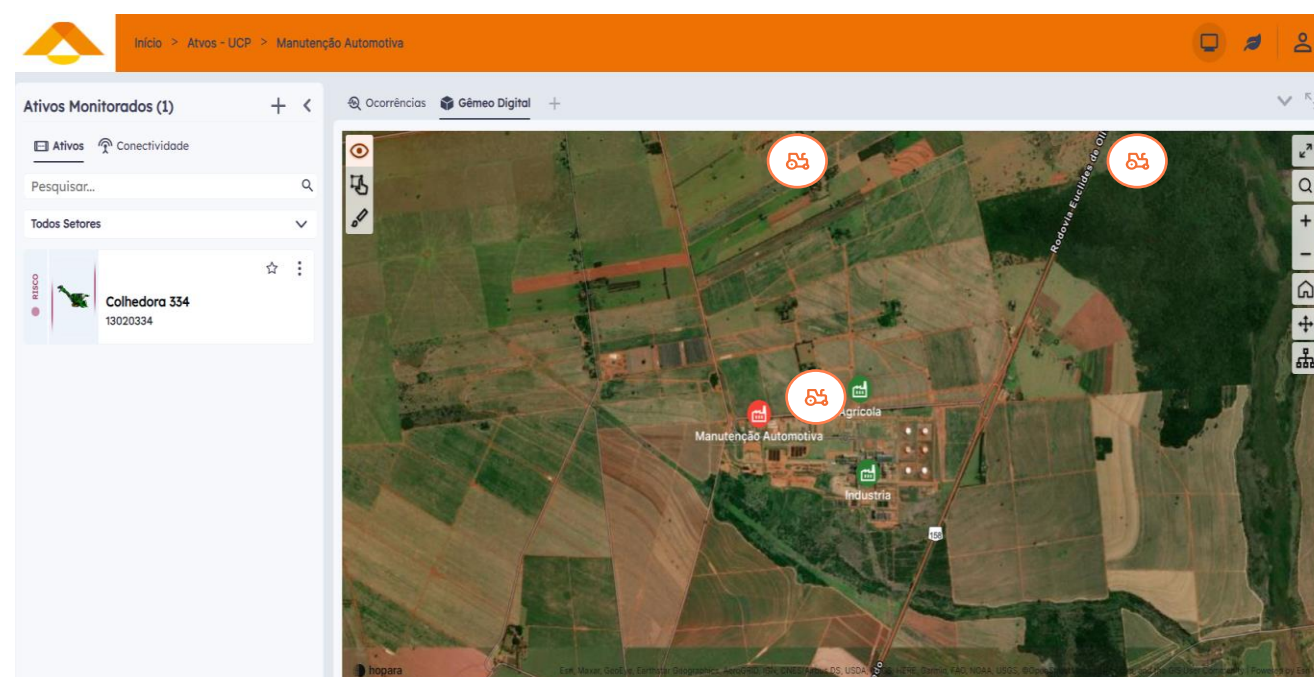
Início > Ativos - UCP > Manutenção Automotiva

Ativos Monitorados (1)

Ativos Conectividade

Pesquisar...

Todos Setores

RISCO

Colhedora 334
13020334

Ocorrências Gêmeo Digital +

Rodovia Euclides de Oli

Agrícola

Manutenção Automotiva

Industria

158

hopara

Esri, Maxar, GeoEye, Earthstar Geographics, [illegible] | Powered by Esri